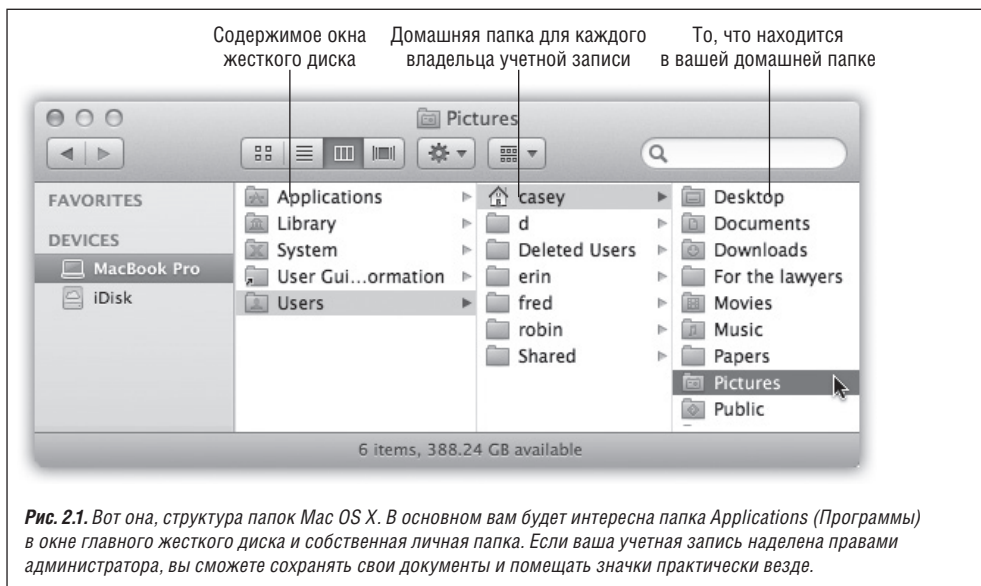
Содержимое окна жесткого диска

Домашняя папка для каждого владельца учетной записи

То, что находится в вашей домашней папке

Pictures

FAVORITES

DEVICES

MacBook Pro

iDisk

Applications
Library
System
User Gui…ormation
Users

casey
d
Deleted Users
erin
fred
robin
Shared

Desktop
Documents
Downloads
For the lawyers
Movies
Music
Papers
Pictures
Public

6 items, 388.24 GB available

*Рис. 2.1.* Вот она, структура папок Mac OS X. В основном вам будет интересна папка Applications (Программы) в окне главного жесткого диска и собственная личная папка. Если ваша учетная запись наделена правами администратора, вы сможете сохранять свои документы и помещать значки практически везде.